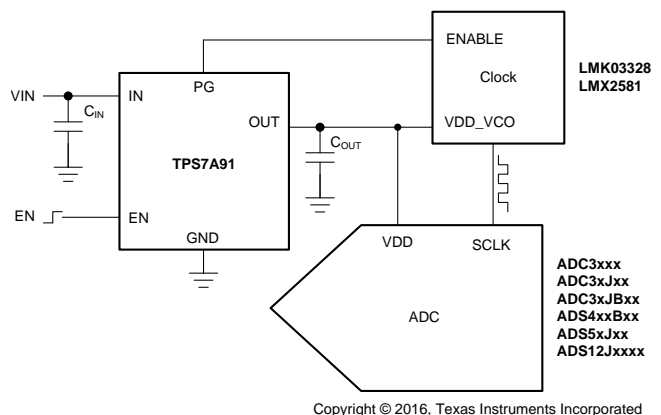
ENABLE

Clock

LMK03328
LMX2581

VIN

IN

PG

$C_{IN}$

OUT

$C_{OUT}$

VDD_VCO

TPS7A91

EN

EN

GND

VDD

SCLK

ADC

ADC3xxx
ADC3xJxx
ADC3xJBxx
ADS4xxBxx
ADS5xJxx
ADS12Jxxxx

Copyright © 2016, Texas Instruments Incorporated